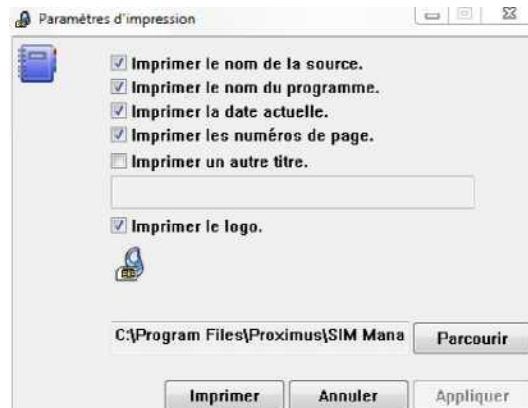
Paramètres d'impression

Imprimer le nom de la source.
Imprimer le nom du programme.
Imprimer la date actuelle.
Imprimer les numéros de page.
Imprimer un autre titre.

Imprimer le logo.

C:\Program Files\Proximus\SIM Mana

Parcourir

Imprimer
Annuler
Appliquer